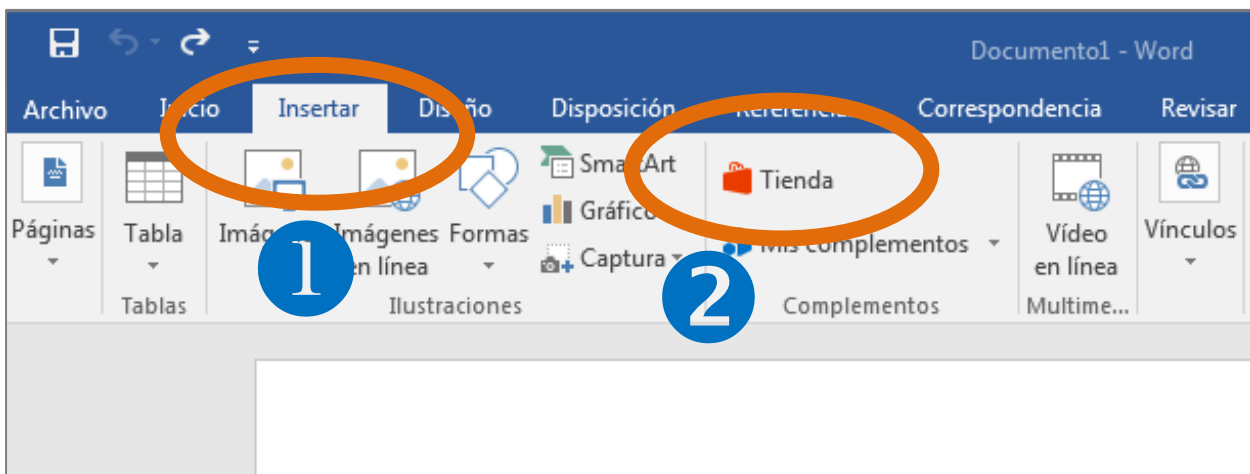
Documento1 - Word

Archivo I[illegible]icio Insertar Dis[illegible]o Disposición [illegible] Correspondencia Revisar

Páginas

Tabla
Tablas

Imá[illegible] Imágenes en línea Formas
Sma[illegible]Art
Gráfico
Captura
Ilustraciones

1

Tienda
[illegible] complementos
Complementos

2

Vídeo en línea
Multime...

Vínculos